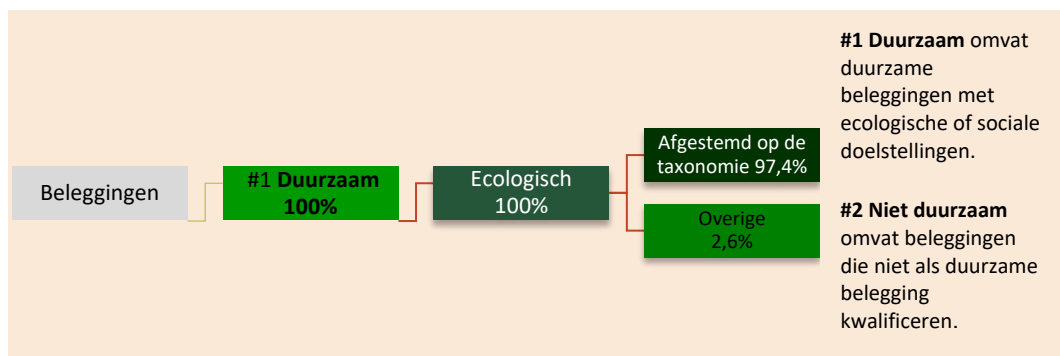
Beleggingen

#1 Duurzaam
100%

Ecologisch
100%

Afgestemd op de taxonomie 97,4%

Overige
2,6%

**#1 Duurzaam** omvat duurzame beleggingen met ecologische of sociale doelstellingen.

**#2 Niet duurzaam** omvat beleggingen die niet als duurzame belegging kwalificeren.